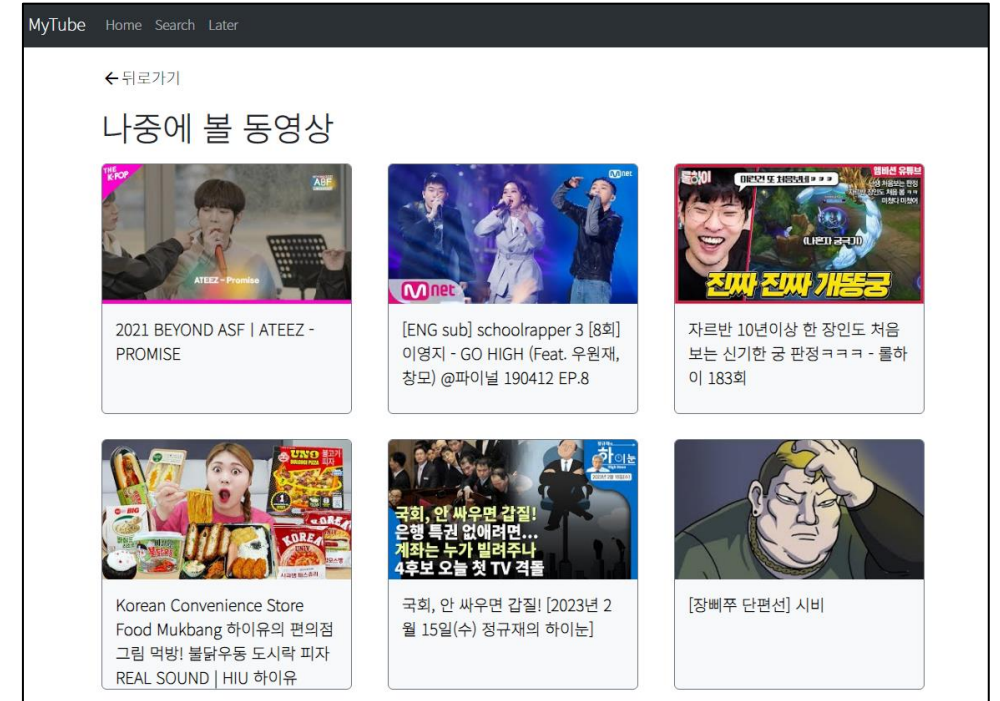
MyTube Home Search Later

← 뒤로가기

나중에 볼 동영상

THE K-POP

ASF

ATEEZ - Promise

2021 BEYOND ASF | ATEEZ - PROMISE

Mnet

[ENG sub] schoolrapper 3 [8회] 이영지 - GO HIGH (Feat. 우원재, 창모) @파이널 190412 EP.8

롤하이

진짜 진짜 개똥궁

자르반 10년이상 한 장인도 처음 보는 신기한 궁 판정ㅋㅋㅋ - 롤하이 183회

UNO

KOREA

Korean Convenience Store Food Mukbang 하이유의 편의점 그림 먹방! 불닭우동 도시락 피자 REAL SOUND | HIU 하이유

하이눈

국회, 안 싸우면 갑질! 은행 특권 없애려면... 계좌는 누가 빌려주나 4후보 오늘 첫 TV 격돌

국회, 안 싸우면 갑질! [2023년 2월 15일(수) 정규재의 하이눈]

[장삐쭈 단편선] 시비